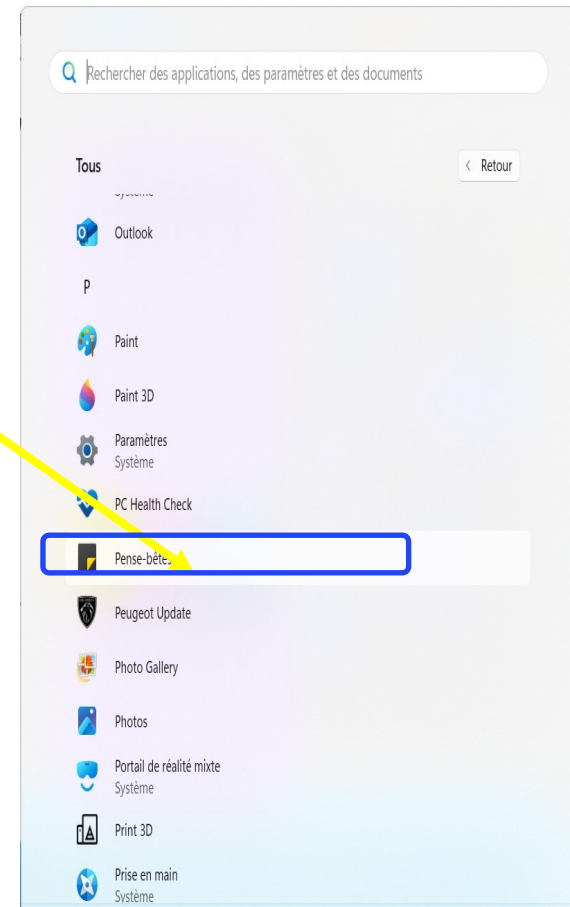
Rechercher des applications, des paramètres et des documents

Tous

< Retour

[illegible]

Outlook

P

Paint

Paint 3D

Paramètres
Système

PC Health Check

Pense-bêtes

Peugeot Update

Photo Gallery

Photos

Portail de réalité mixte
Système

Print 3D

Prise en main
Système